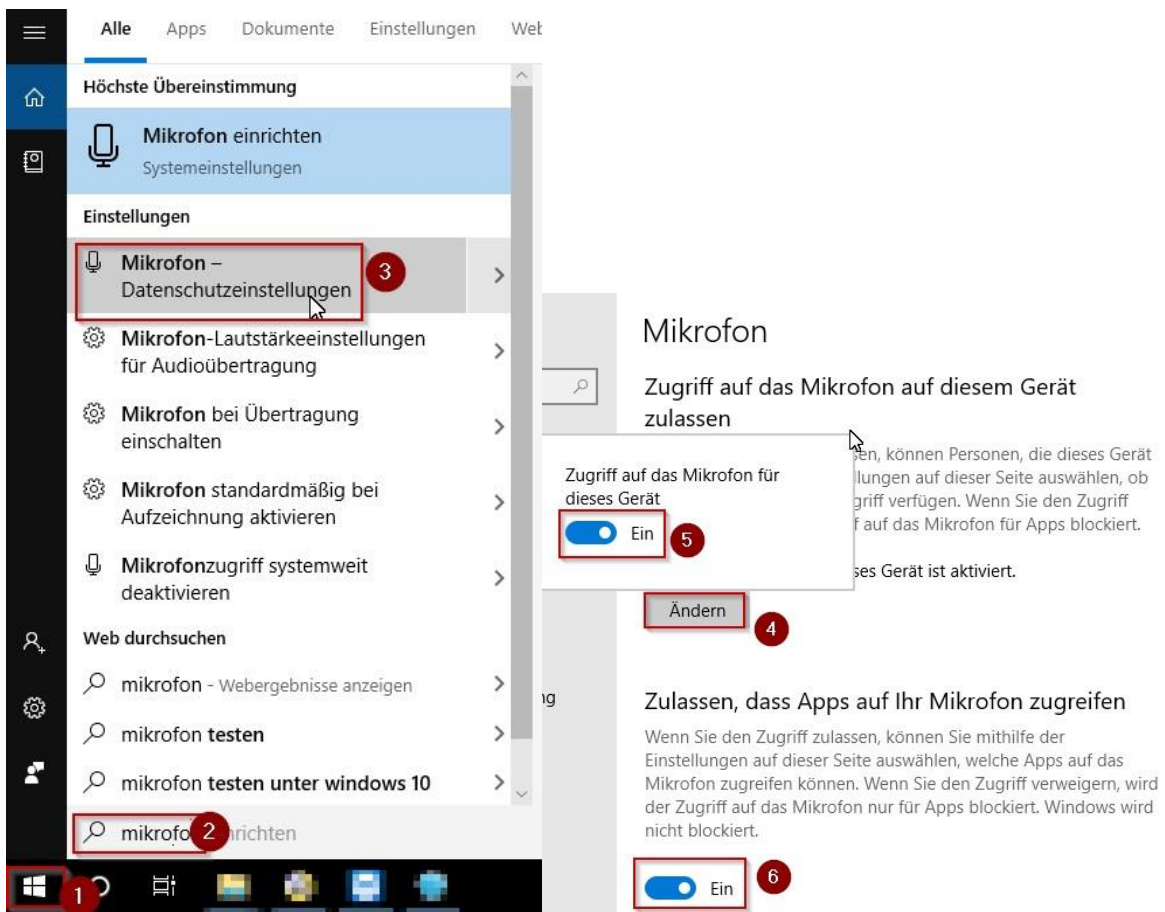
Alle Apps Dokumente Einstellungen Wel

Höchste Übereinstimmung

Mikrofon einrichten
Systemeinstellungen

Einstellungen

Mikrofon – Datenschutzeinstellungen 3

Mikrofon-Lautstärkeeinstellungen für Audioübertragung

Mikrofon bei Übertragung einschalten

Mikrofon standardmäßig bei Aufzeichnung aktivieren

Mikrofonzugriff systemweit deaktivieren

Web durchsuchen

mikrofon - Webergebnisse anzeigen

mikrofon testen

mikrofon testen unter windows 10

mikrofo 2 nrichten

1

Mikrofon

Zugriff auf das Mikrofon auf diesem Gerät zulassen

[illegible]sen, können Personen, die dieses Gerät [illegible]llungen auf dieser Seite auswählen, ob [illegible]griff verfügen. Wenn Sie den Zugriff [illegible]f auf das Mikrofon für Apps blockiert.

Zugriff auf das Mikrofon für dieses Gerät

Ein 5

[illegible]ses Gerät ist aktiviert.

Ändern 4

ng

Zulassen, dass Apps auf Ihr Mikrofon zugreifen

Wenn Sie den Zugriff zulassen, können Sie mithilfe der Einstellungen auf dieser Seite auswählen, welche Apps auf das Mikrofon zugreifen können. Wenn Sie den Zugriff verweigern, wird der Zugriff auf das Mikrofon nur für Apps blockiert. Windows wird nicht blockiert.

Ein 6